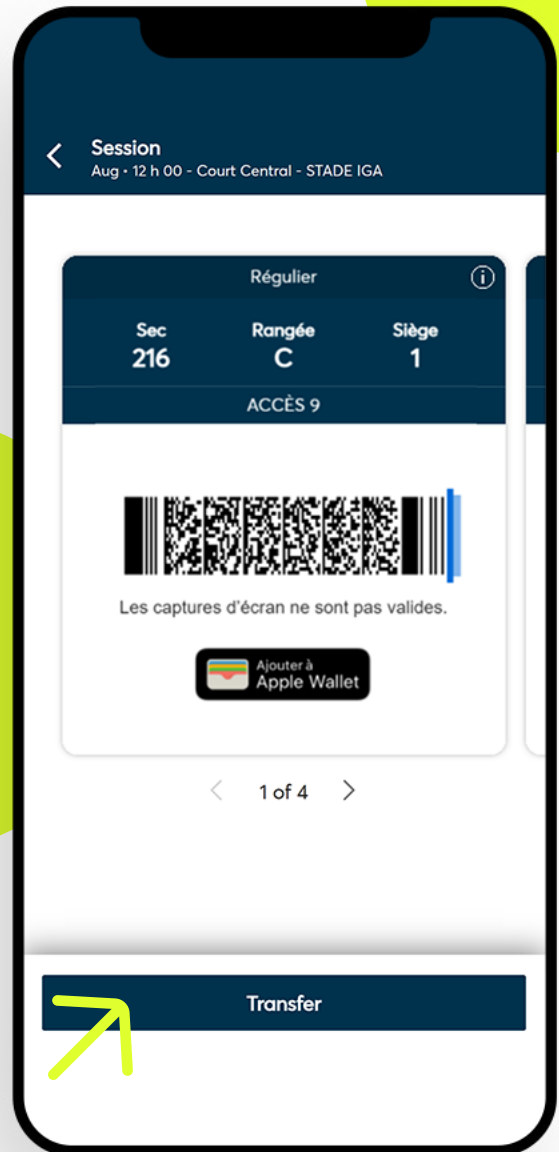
Session
Aug • 12 h 00 - Court Central - STADE IGA

Régulier

| Sec | Rangée | Siège |
|---|---|---|
| 216 | C | 1 |

ACCÈS 9

Les captures d'écran ne sont pas valides.

Ajouter à
Apple Wallet

1 of 4

Transfer